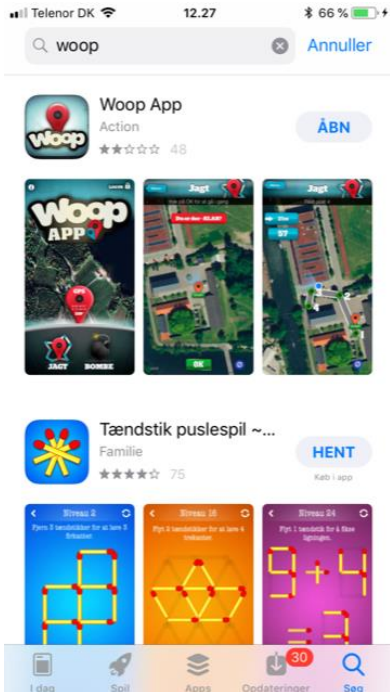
Telenor DK 12.27 66 %

woop Annuller

Woop App
Action
48
ÅBN

Woop APP
JAGT BOMBE

Jagt
OK

Jagt
57

Tændstik puslespil ~...
Familie
75
HENT
Køb i app

Niveau 2
Fjern 3 tændstikker for at lave 3 firkanter.

Niveau 16
Flyt 3 tændstikker for at lave 4 trekanter.

Niveau 24
Flyt 1 tændstik for å fikse ligningen.

I dag Spil Apps 30 Opdateringer Søg